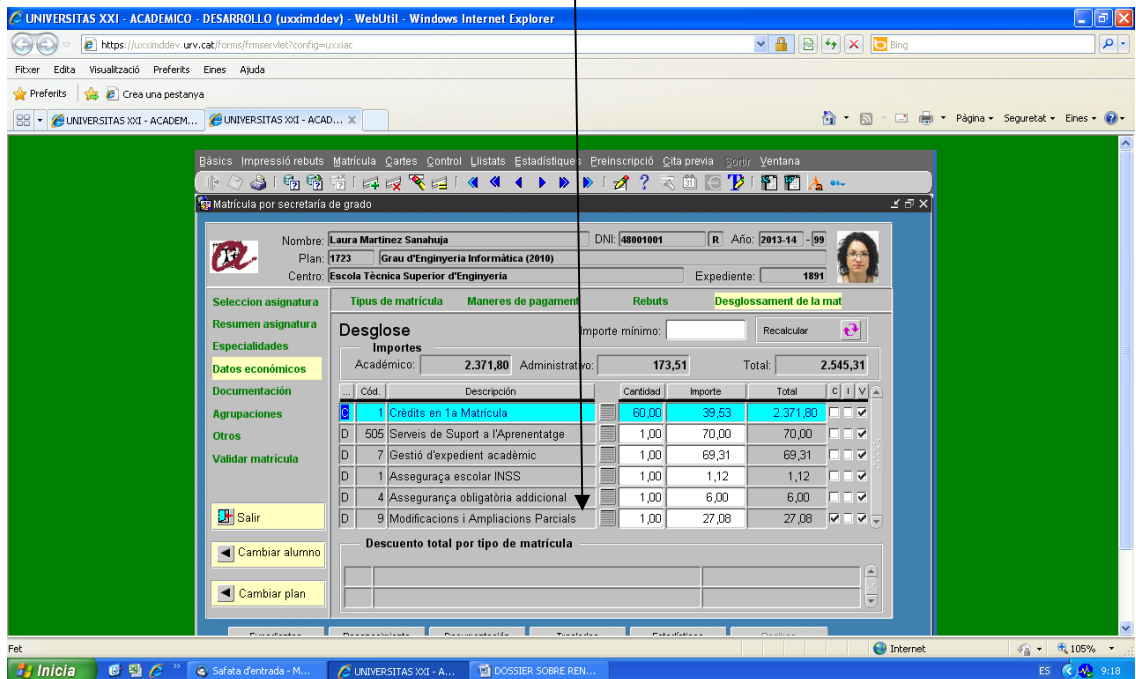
UNIVERSITAS XXI - ACADEMICO - DESARROLLO (uxximddev) - WebUtil - Windows Internet Explorer

https://uxximddev.urv.cat/forms/frmservlet?config=uxxiac

Bing

Fitxer Edita Visualització Preferits Eines Ajuda

Preferits Crea una pestanya

UNIVERSITAS XXI - ACADEM... UNIVERSITAS XXI - ACAD...

Pàgina Seguretat Eines

Básics Impressió rebuts Matrícula Cartes Control Llistats Estadístiques Preinscripció Cita previa Sortir Ventana

Matrícula por secretaría de grado

Nombre: Laura Martinez Sanahuja DNI: 48001001 R Año: 2013-14 - 99
Plan: 1723 Grau d'Enginyeria Informàtica (2010)
Centro: Escola Tècnica Superior d'Enginyeria Expediente: 1891

Seleccion asignatura
Resumen asignatura
Especialidades
Datos económicos
Documentación
Agrupaciones
Otros
Validar matrícula

Tipus de matrícula Maneres de pagament Rebuts Desglossament de la mat

Desglose Importe mínimo: Recalcular

Importes
Académico: 2.371,80 Administrativo: 173,51 Total: 2.545,31

| ... | Cód. | Descripción | | Cantidad | Importe | Total | C | I | V |
|---|---|---|---|---|---|---|---|---|---|
| C | 1 | Crèdits en 1a Matrícula | | 60,00 | 39,53 | 2.371,80 | | | ✔ |
| D | 505 | Serveis de Suport a l'Aprenentatge | | 1,00 | 70,00 | 70,00 | | | ✔ |
| D | 7 | Gestió d'expedient acadèmic | | 1,00 | 69,31 | 69,31 | | | ✔ |
| D | 1 | Asseguraça escolar INSS | | 1,00 | 1,12 | 1,12 | | | ✔ |
| D | 4 | Assegurança obligatòria addicional | | 1,00 | 6,00 | 6,00 | | | ✔ |
| D | 9 | Modificacions i Ampliacions Parcials | | 1,00 | 27,08 | 27,08 | ✔ | | ✔ |

Salir

Cambiar alumno

Cambiar plan

Descuento total por tipo de matrícula

Fet Internet 105%

Inicia Safata d'entrada - M... UNIVERSITAS XXI - A... DOSSIER SOBRE REN...

ES 9:18